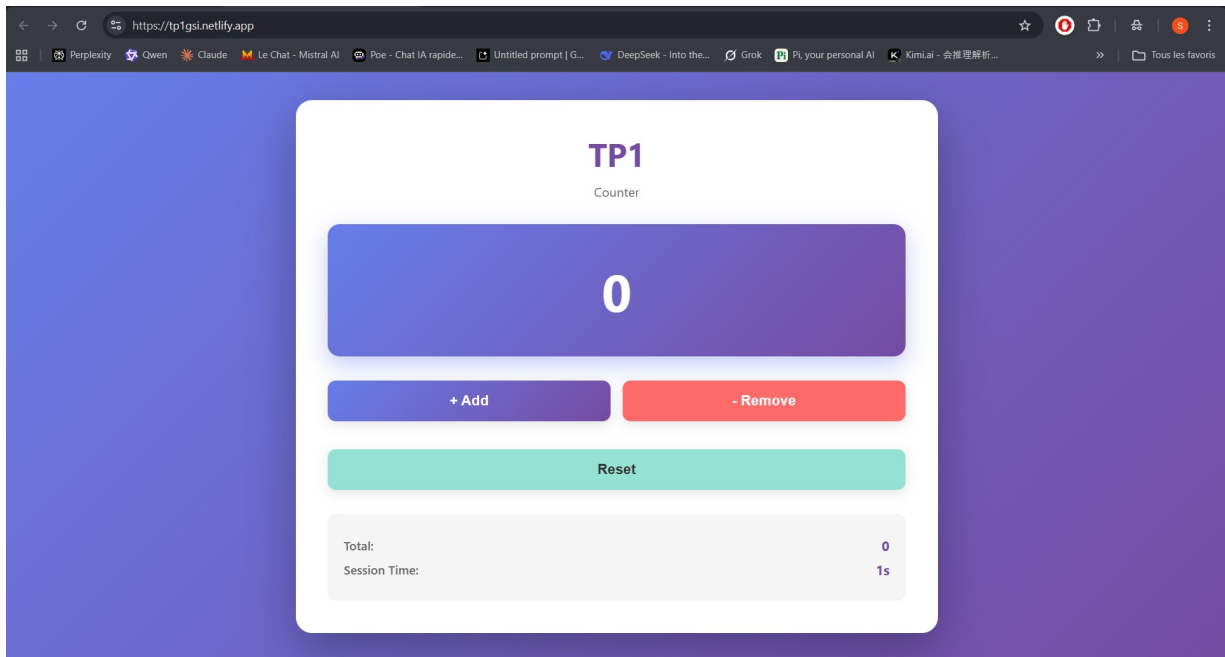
https://tp1gsi.netlify.app

Perplexity Qwen Claude Le Chat - Mistral AI Poe - Chat IA rapide... Untitled prompt | G... DeepSeek - Into the... Grok Pi, your personal AI Kimi.ai - 会推理解析... » Tous les favoris

S

TP1

Counter

0

+ Add

- Remove

Reset

Total: 0

Session Time: 1s